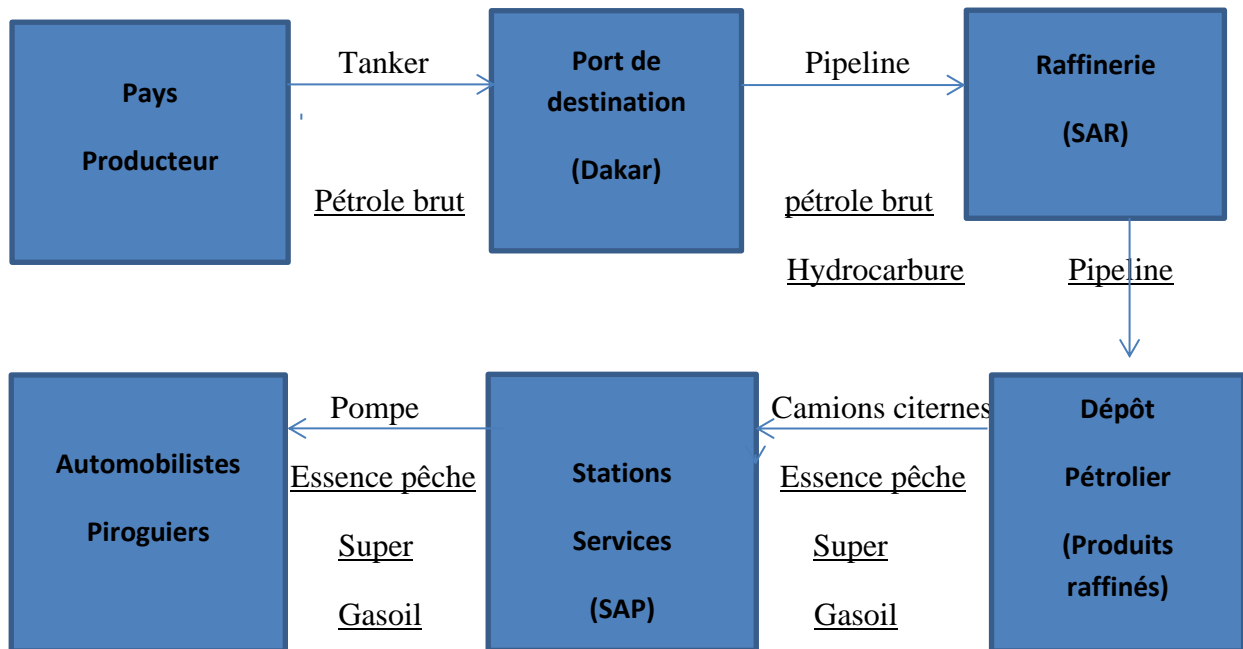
Pays Producteur

Tanker

Pétrole brut

Port de destination (Dakar)

Pipeline

pétrole brut

Hydrocarbure

Raffinerie (SAR)

Pipeline

Dépôt Pétrolier (Produits raffinés)

Camions citernes

Essence pêche

Super

Gasoil

Stations Services (SAP)

Pompe

Essence pêche

Super

Gasoil

Automobilistes Piroguiers